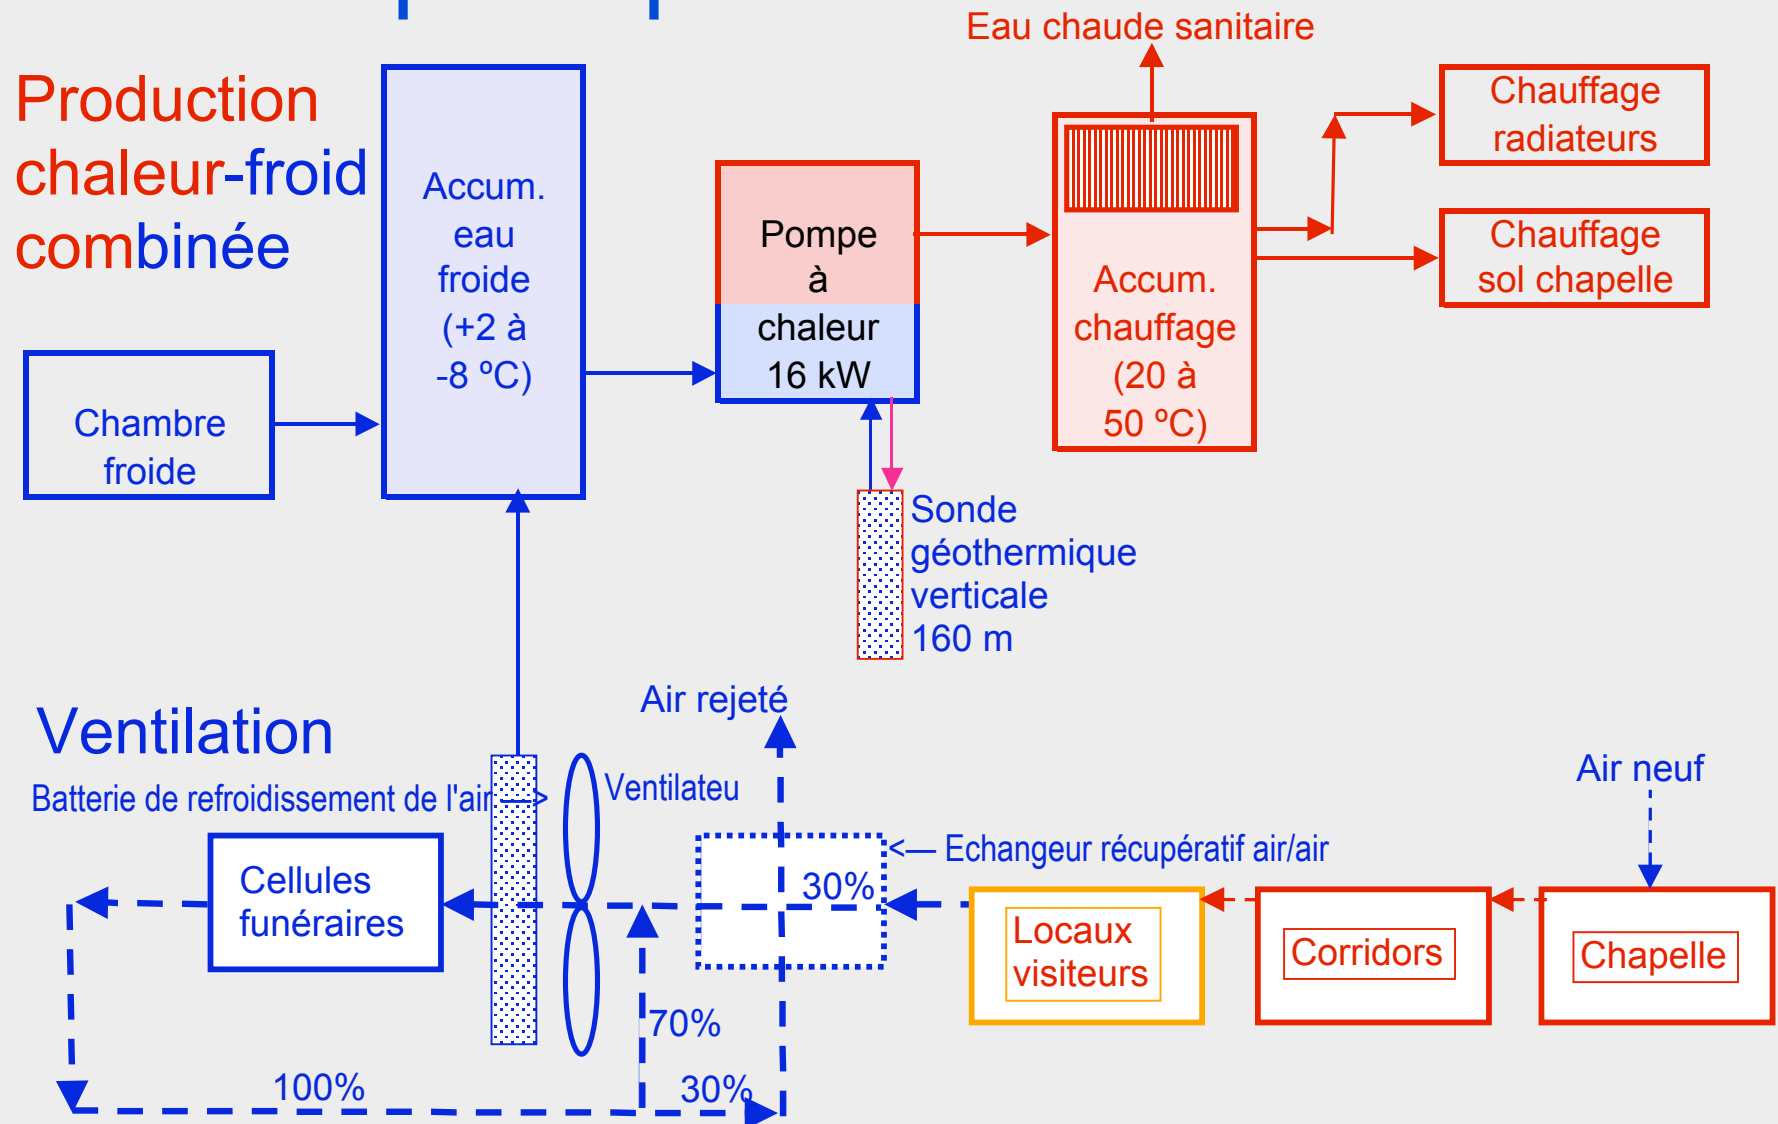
Production chaleur-froid combinée

Accum. eau froide (+2 à -8 °C)

Chambre froide

Pompe à chaleur 16 kW

Eau chaude sanitaire

Accum. chauffage (20 à 50 °C)

Chauffage radiateurs

Chauffage sol chapelle

Sonde géothermique verticale 160 m

Ventilation

Batterie de refroidissement de l'air -->

Ventilateu

Air rejeté

Air neuf

<— Echangeur récupératif air/air

30%

Cellules funéraires

Locaux visiteurs

Corridors

Chapelle

70%

100%

30%